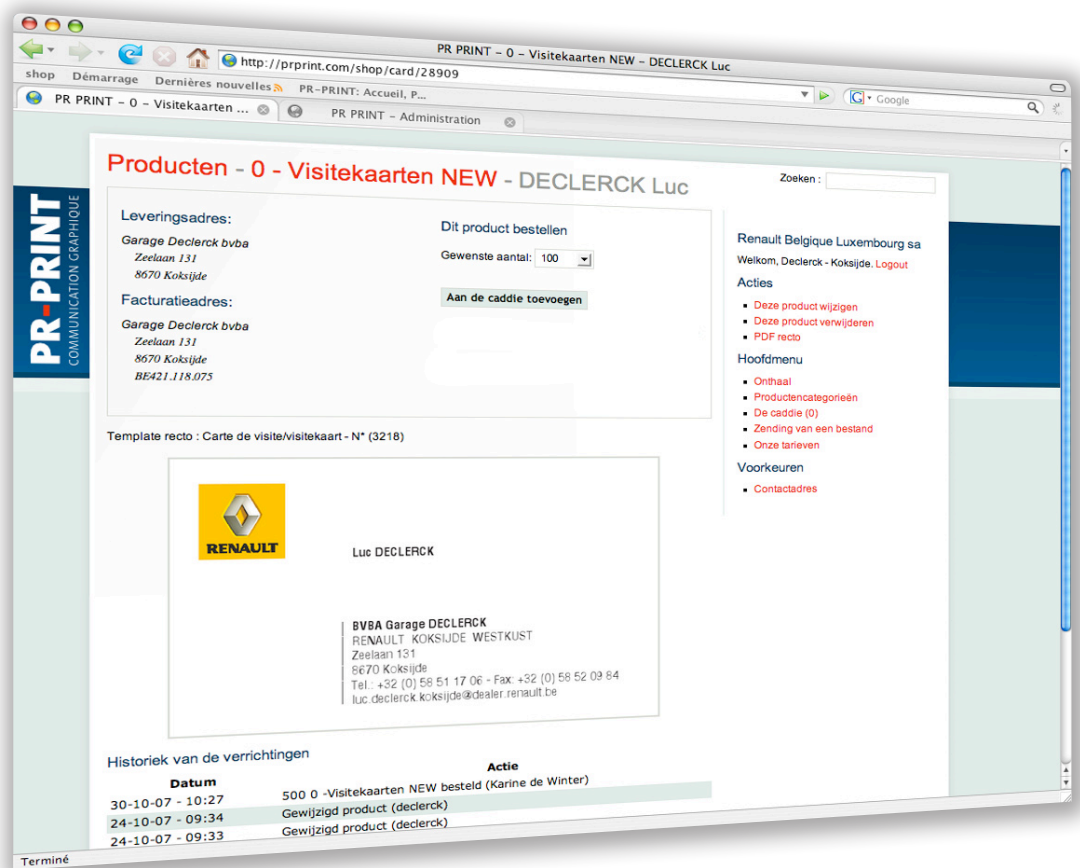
PR PRINT – 0 – Visitekaarten NEW – DECLERCK Luc

http://prprint.com/shop/card/28909

shop Démarrage Dernières nouvelles PR-PRINT: Accueil, P...

Google

PR PRINT – 0 – Visitekaarten ... PR PRINT – Administration

PR-PRINT
COMMUNICATION GRAPHIQUE

Producten - 0 - Visitekaarten NEW - DECLERCK Luc

Zoeken :

Leveringsadres:

Garage Declerck bvba
Zeelaan 131
8670 Koksijde

Facturatieadres:

Garage Declerck bvba
Zeelaan 131
8670 Koksijde
BE421.118.075

Dit product bestellen

Gewenste aantal: 100

Aan de caddie toevoegen

Template recto : Carte de visite/visitekaart - N° (3218)

RENAULT

Luc DECLERCK

BVBA Garage DECLERCK
RENAULT KOKSIJDE WESTKUST
Zeelaan 131
8670 Koksijde
Tel.: +32 (0) 58 51 17 06 - Fax: +32 (0) 58 52 09 84
luc.declerck.koksijde@dealer.renault.be

Renault Belgique Luxembourg sa

Welkom, Declerck - Koksijde. Logout

Acties

- Deze product wijzigen
- Deze product verwijderen
- PDF recto

Hoofdmenu

- Onthaal
- Productencategorieën
- De caddie (0)
- Zending van een bestand
- Onze tarieven

Voorkeuren

- Contactadres

Historiek van de verrichtingen

| Datum | Actie |
|---|---|
| 30-10-07 - 10:27 | 500 0 -Visitekaarten NEW besteld (Karine de Winter) |
| 24-10-07 - 09:34 | Gewijzigd product (declerck) |
| 24-10-07 - 09:33 | Gewijzigd product (declerck) |

Terminé